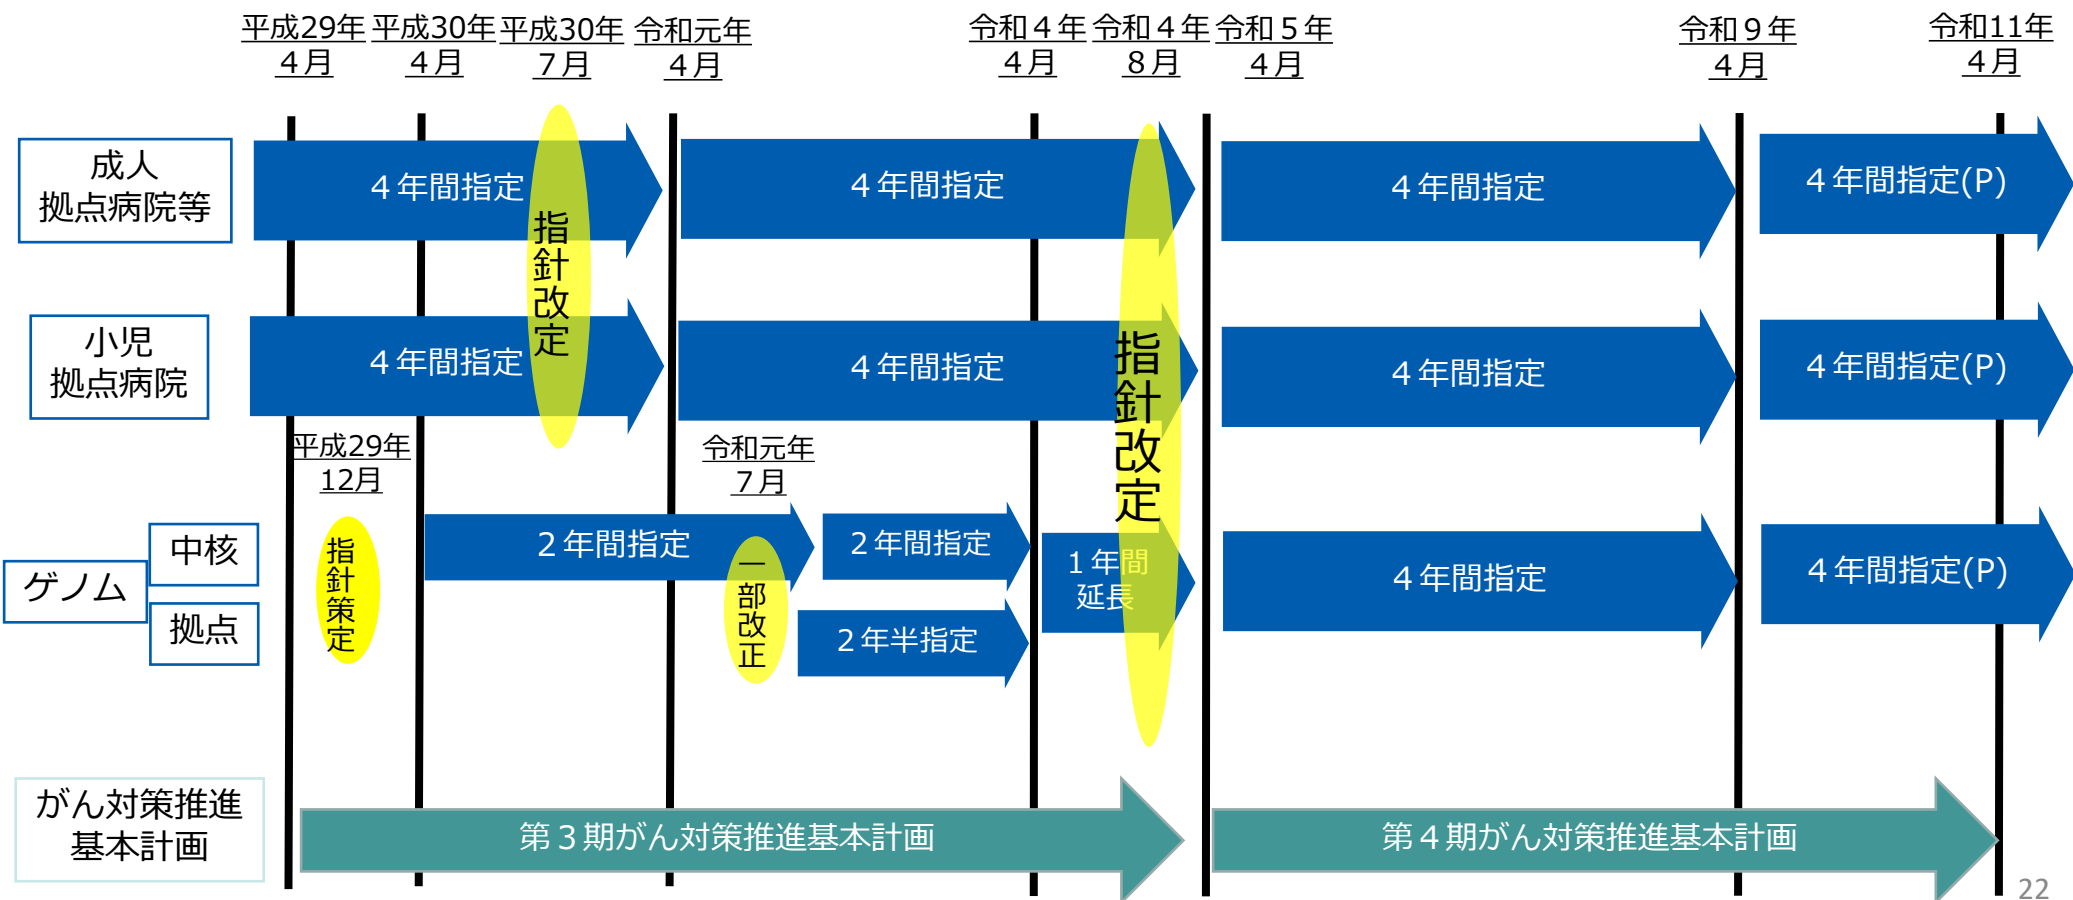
平成29年 4月
平成30年 4月
平成30年 7月
令和元年 4月
令和４年 4月
令和４年 8月
令和５年 4月
令和９年 4月
令和11年 4月

成人 拠点病院等
４年間指定
指針改定
４年間指定
４年間指定
４年間指定(P)

小児 拠点病院
４年間指定
４年間指定
指針改定
４年間指定
４年間指定(P)

平成29年 12月
令和元年 7月

ゲノム
中核
拠点
指針策定
２年間指定
一部改正
２年間指定
２年半指定
１年間延長
４年間指定
４年間指定(P)

がん対策推進 基本計画
第３期がん対策推進基本計画
第４期がん対策推進基本計画

22